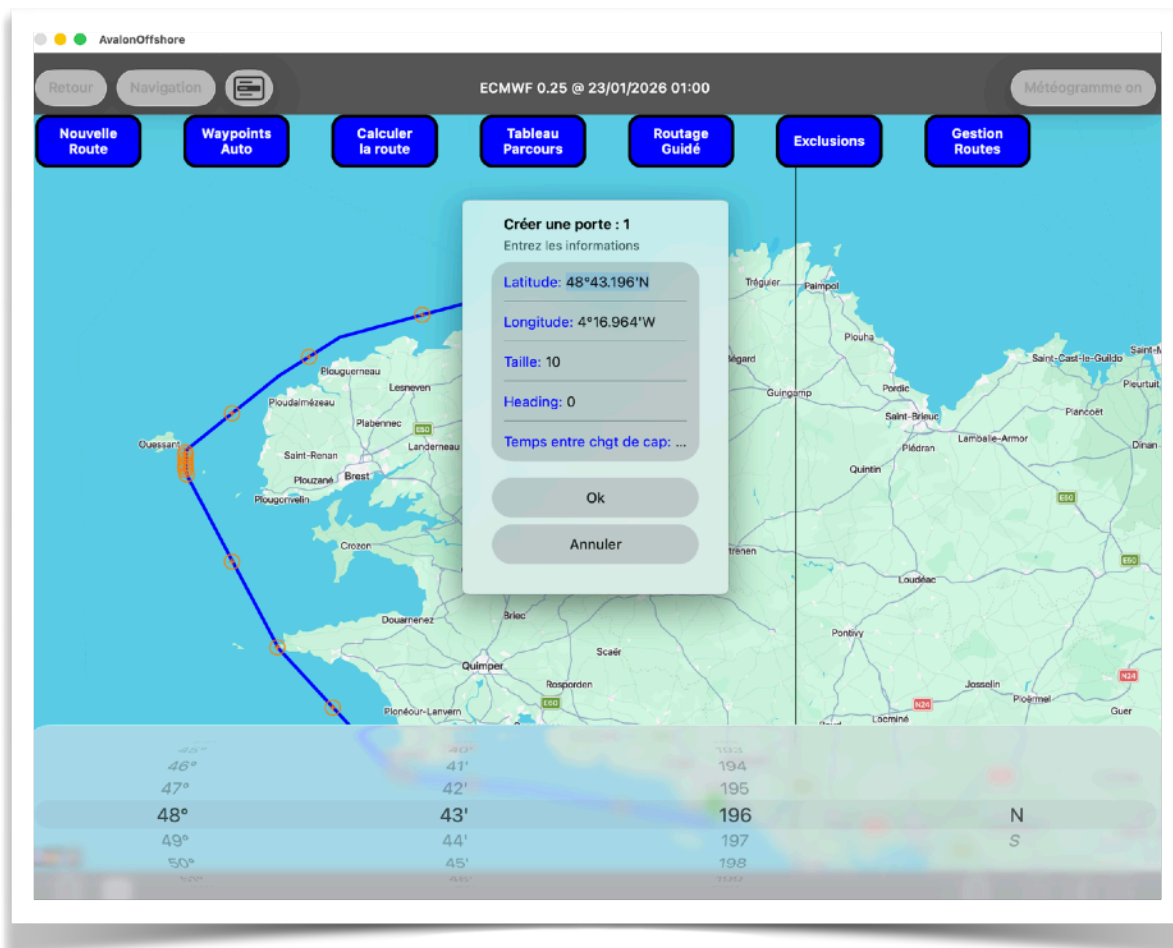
AvalonOffshore

Retour Navigation

ECMWF 0.25 @ 23/01/2026 01:00

Météogramme on

Nouvelle Route

Waypoints Auto

Calculer la route

Tableau Parcours

Routage Guidé

Exclusions

Gestion Routes

Créer une porte : 1

Entrez les informations

Latitude: 48°43.196'N

Longitude: 4°16.964'W

Taille: 10

Heading: 0

Temps entre chgt de cap: ...

Ok

Annuler

Tréguier Paimpol Plouha Saint-Cast-le-Guildo Pleurtuit Plancoët Pordic Saint-Brieuc Lamballe-Armor Dinan Plédran Quintin Guingamp Plouguerneau Lesneven Ploudalmézeau Plabennec Landerneau Ouessant Saint-Renan Plouzané Brest Plougonvelin Crozon Douarnenez Briec Quimper Scaër Rosporden Plonéour-Lanvern Loudéac Pontivy Josselin Ploërmel Guer Locminé E50 N24 N12

46° 41' 194
47° 42' 195
48° 43' 196 N
49° 44' 197 S
50° 45' 198